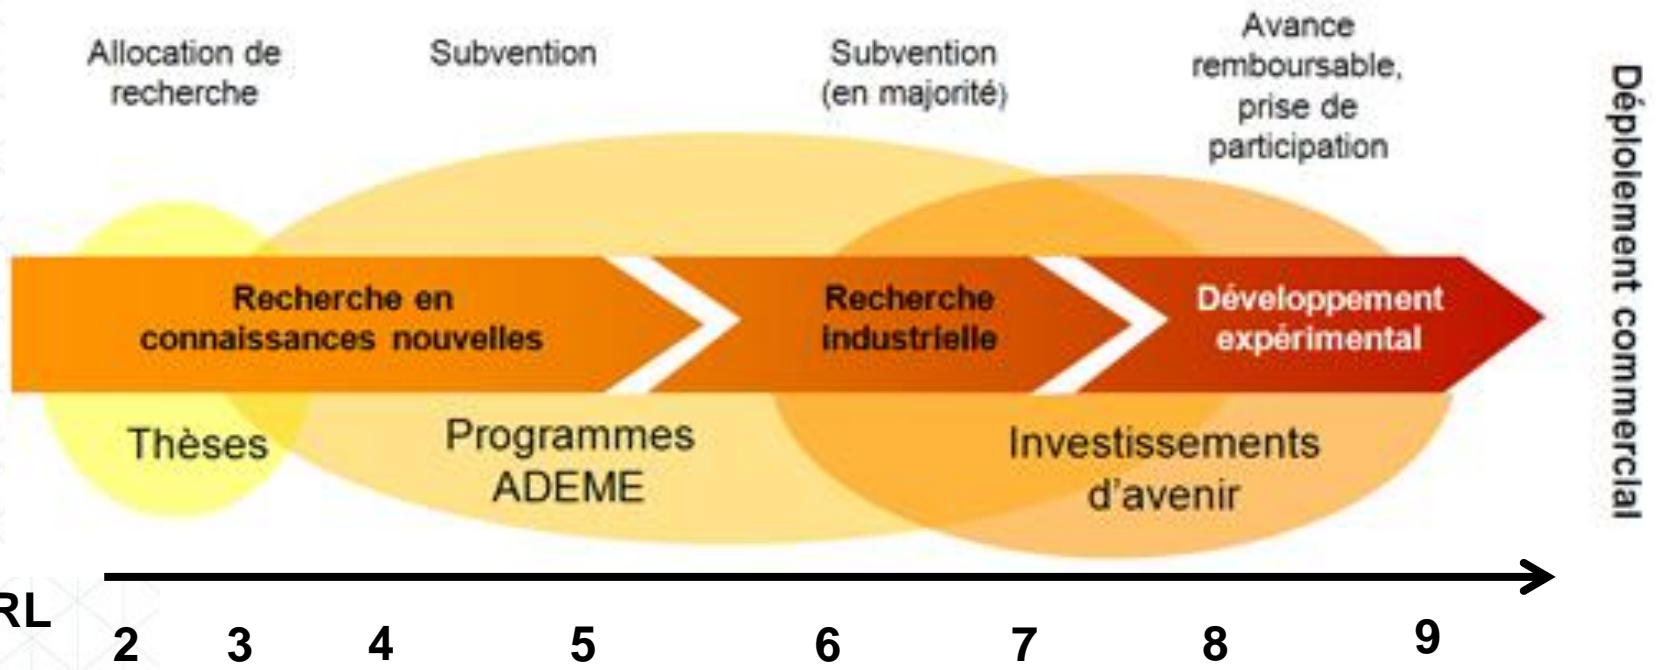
Allocation de recherche

Subvention

Subvention (en majorité)

Avance remboursable, prise de participation

Déploiement commercial

Recherche en connaissances nouvelles

Recherche industrielle

Développement expérimental

Thèses

Programmes ADEME

Investissements d'avenir

RL

2 3 4 5 6 7 8 9